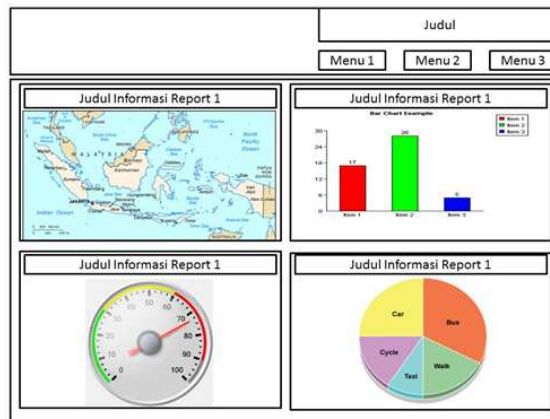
Judul

Menu 1 Menu 2 Menu 3

Judul Informasi Report 1

Judul Informasi Report 1

Bar Chart Example

Item 1
Item 2
Item 3

30
24
18
12
6
0

17
28
6

Item 1 Item 2 Item 3

Judul Informasi Report 1

0 10 20 30 40 50 60 70 80 90 100

Judul Informasi Report 1

Car
Bus
Cycle
Taxi
Walk